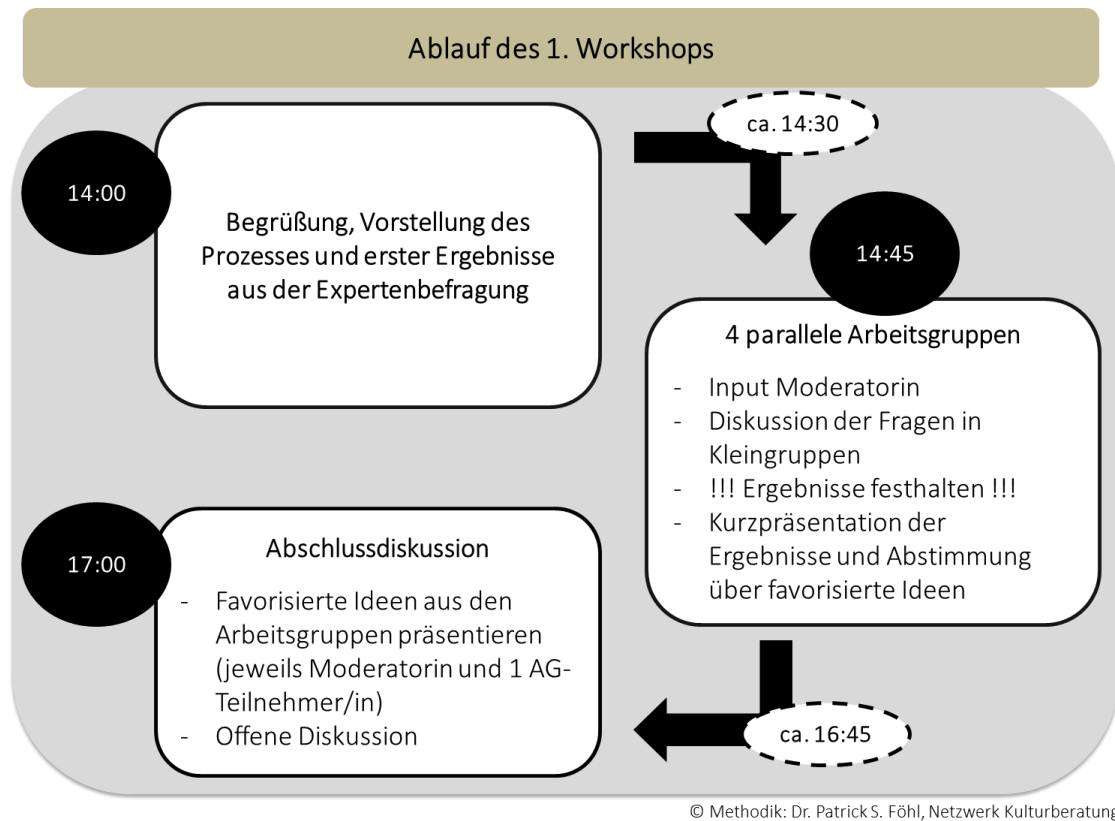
Ablauf des 1. Workshops

14:00

Begrüßung, Vorstellung des Prozesses und erster Ergebnisse aus der Expertenbefragung

ca. 14:30

14:45

4 parallele Arbeitsgruppen

- Input Moderatorin
- Diskussion der Fragen in Kleingruppen
- !!! Ergebnisse festhalten !!!
- Kurzpräsentation der Ergebnisse und Abstimmung über favorisierte Ideen

ca. 16:45

17:00

Abschlussdiskussion

- Favorisierte Ideen aus den Arbeitsgruppen präsentieren (jeweils Moderatorin und 1 AG-Teilnehmer/in)
- Offene Diskussion

© Methodik: Dr. Patrick S. Föhl, Netzwerk Kulturberatung